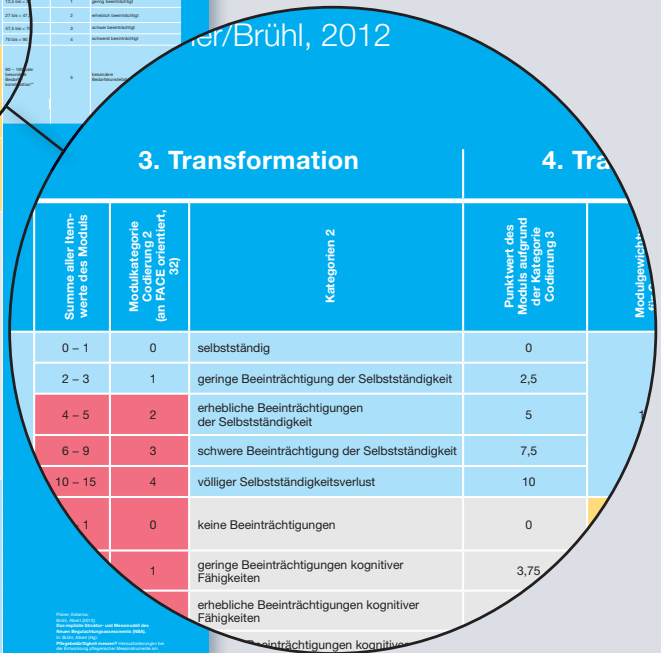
12,5 bis < 27 | 1 | geringe Beeinträchtigung
27 bis < 47,5 | 2 | erhebliche Beeinträchtigung
47,5 bis < 70 | 3 | schwere Beeinträchtigung
70 bis < 90 | 4 | schwerste Beeinträchtigung
90 – 100 (mit besonderer Bedarfskonstellation) | 5 | besondere Bedarfskonstellation

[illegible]er/Brühl, 2012

3. Transformation

4. Tra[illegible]

| Summe aller Itemwerte des Moduls | Modulkategorie Codierung 2 (an FACE orientiert, 32) | Kategorien 2 | Punktwert des Moduls aufgrund der Kategorie Codierung 3 | Modulgewi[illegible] |
|---|---|---|---|---|
| 0 – 1 | 0 | selbstständig | 0 | |
| 2 – 3 | 1 | geringe Beeinträchtigung der Selbstständigkeit | 2,5 | |
| 4 – 5 | 2 | erhebliche Beeinträchtigungen der Selbstständigkeit | 5 | 1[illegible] |
| 6 – 9 | 3 | schwere Beeinträchtigung der Selbstständigkeit | 7,5 | |
| 10 – 15 | 4 | völliger Selbstständigkeitsverlust | 10 | |
| 1 | 0 | keine Beeinträchtigungen | 0 | |
| | 1 | geringe Beeinträchtigungen kognitiver Fähigkeiten | 3,75 | |
| | | erhebliche Beeinträchtigungen kognitiver Fähigkeiten | | |
| | | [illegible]eeinträchtigungen kognitiver | | |

Pierer, Katarina;
Brühl, Albert (2013)
Das implizite Struktur- und Messmodell des Neuen Begutachtungsassessments (NBA).
In: Brühl, Albert (Hg)
Pflegebedürftigkeit messen? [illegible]
der Entwicklung pflegerischer Messinstrumente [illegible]